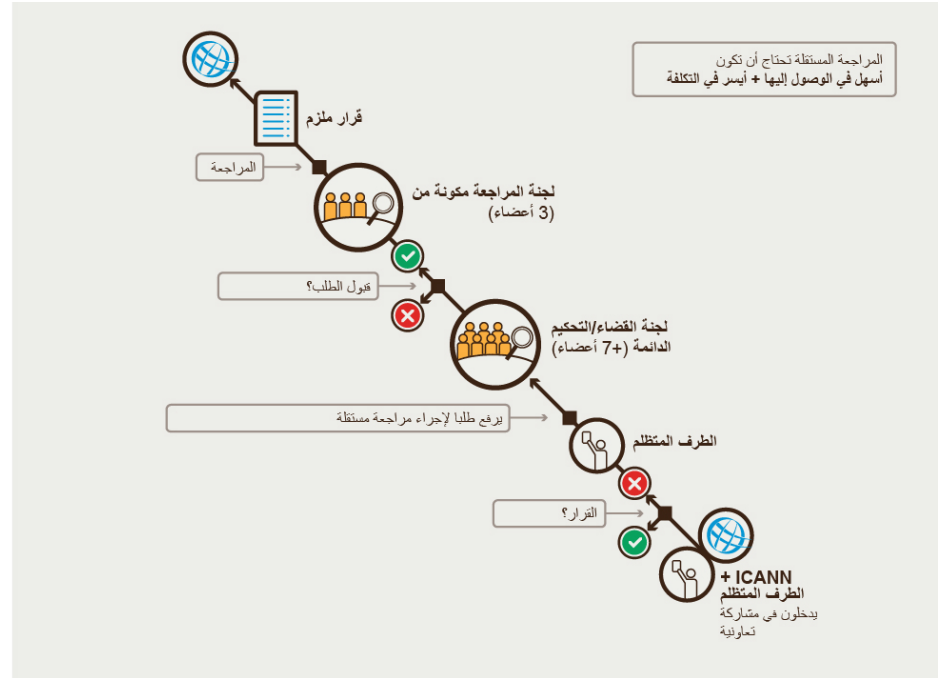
المراجعة المستقلة تحتاج أن تكون
أسهل في الوصول إليها + أيسر في التكلفة

قرار ملزم

المراجعة

لجنة المراجعة مكونة من (3 أعضاء)

قبول الطلب؟

لجنة القضاء/التحكيم الدائمة (+7 أعضاء)

يرفع طلبا لإجراء مراجعة مستقلة

الطرف المتظلم

القرار؟

ICANN +
الطرف المتظلم
يدخلون في مشاركة تعاونية